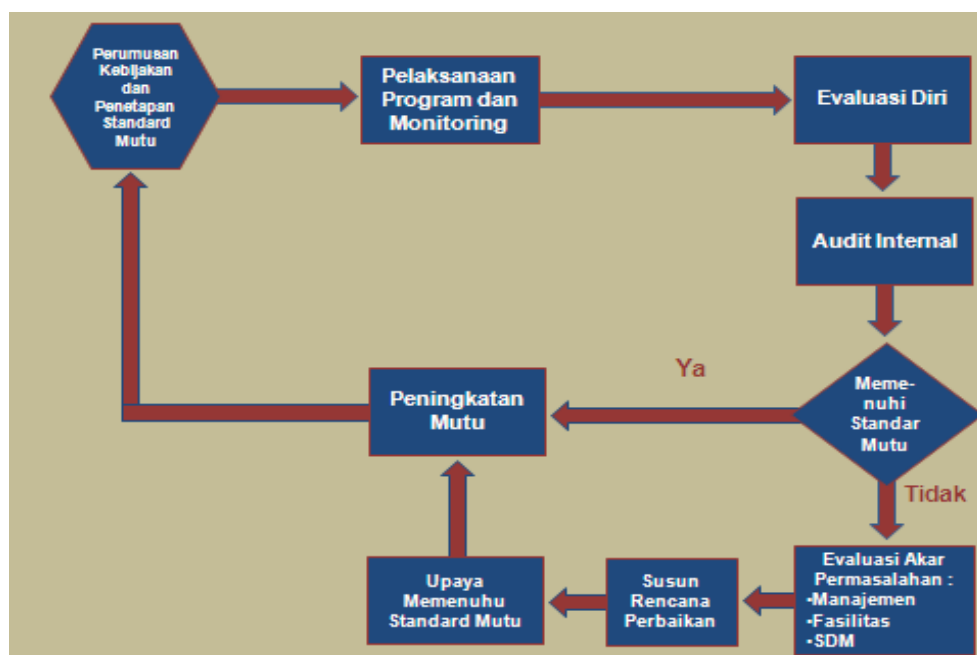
Perumusan Kebijakan dan Penetapan Standard Mutu

Pelaksanaan Program dan Monitoring

Evaluasi Diri

Audit Internal

Ya

Peningkatan Mutu

Meme-nuhi Standar Mutu

Tidak

Evaluasi Akar Permasalahan :
•Manajemen
•Fasilitas
•SDM

Susun Rencana Perbaikan

Upaya Memenuhu Standard Mutu